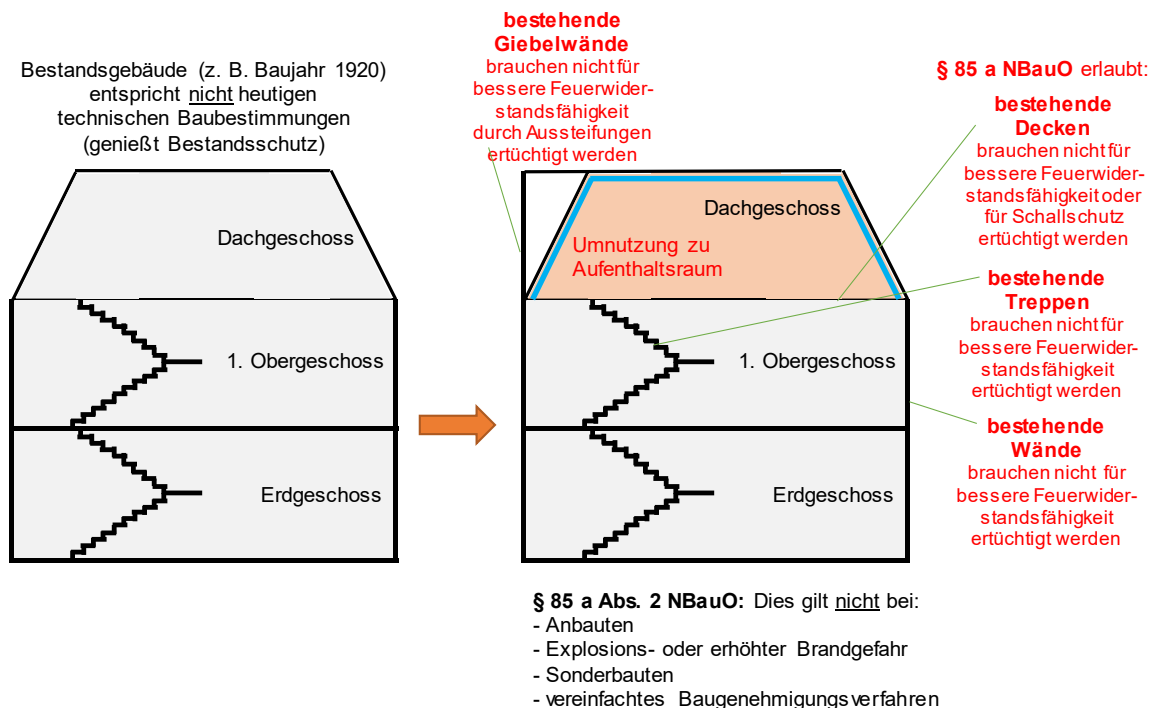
Bestandsgebäude (z. B. Baujahr 1920) entspricht nicht heutigen technischen Baubestimmungen (genießt Bestandsschutz)

Dachgeschoss

1. Obergeschoss

Erdgeschoss

bestehende Giebelwände brauchen nicht für bessere Feuerwiderstandsfähigkeit durch Aussteifungen ertüchtigt werden

Dachgeschoss

Umnutzung zu Aufenthaltsraum

1. Obergeschoss

Erdgeschoss

§ 85 a NBauO erlaubt:

bestehende Decken brauchen nicht für bessere Feuerwiderstandsfähigkeit oder für Schallschutz ertüchtigt werden

bestehende Treppen brauchen nicht für bessere Feuerwiderstandsfähigkeit ertüchtigt werden

bestehende Wände brauchen nicht für bessere Feuerwiderstandsfähigkeit ertüchtigt werden

§ 85 a Abs. 2 NBauO: Dies gilt nicht bei:
- Anbauten
- Explosions- oder erhöhter Brandgefahr
- Sonderbauten
- vereinfachtes Baugenehmigungsverfahren